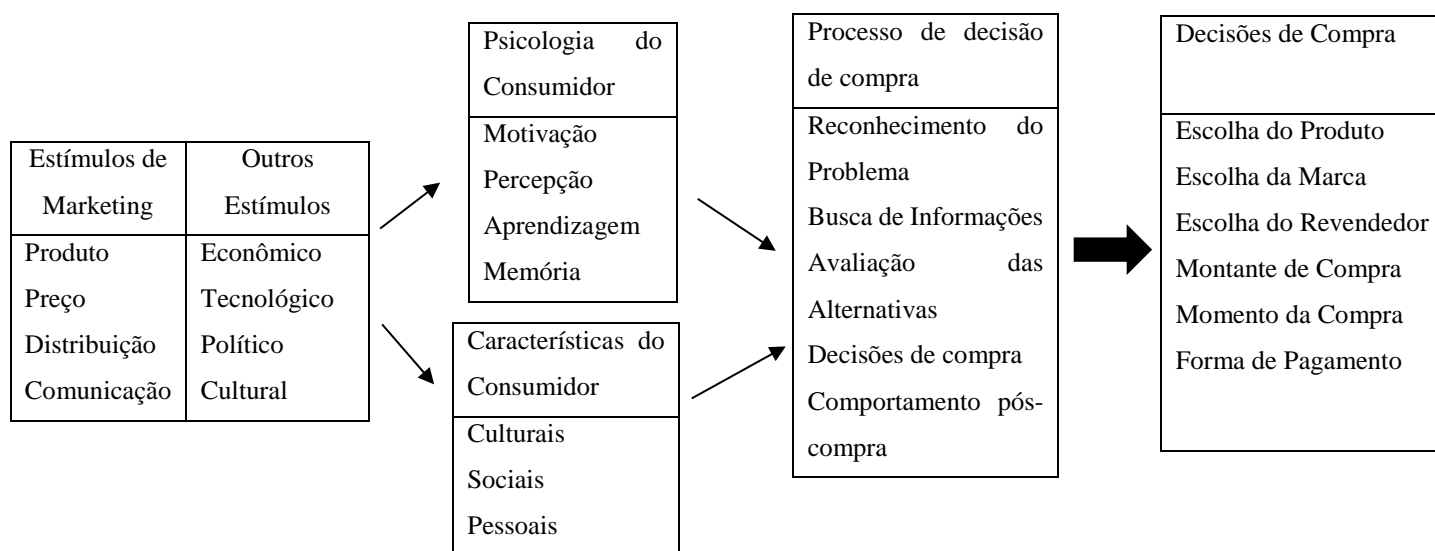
| Estímulos de Marketing | Outros Estímulos |
|---|---|
| Produto<br>Preço<br>Distribuição<br>Comunicação | Econômico<br>Tecnológico<br>Político<br>Cultural |

| Psicologia do Consumidor |
|---|
| Motivação<br>Percepção<br>Aprendizagem<br>Memória |

| Características do Consumidor |
|---|
| Culturais<br>Sociais<br>Pessoais |

| Processo de decisão de compra |
|---|
| Reconhecimento do Problema<br>Busca de Informações<br>Avaliação das Alternativas<br>Decisões de compra<br>Comportamento pós-compra |

| Decisões de Compra |
|---|
| Escolha do Produto<br>Escolha da Marca<br>Escolha do Revendedor<br>Montante de Compra<br>Momento da Compra<br>Forma de Pagamento |